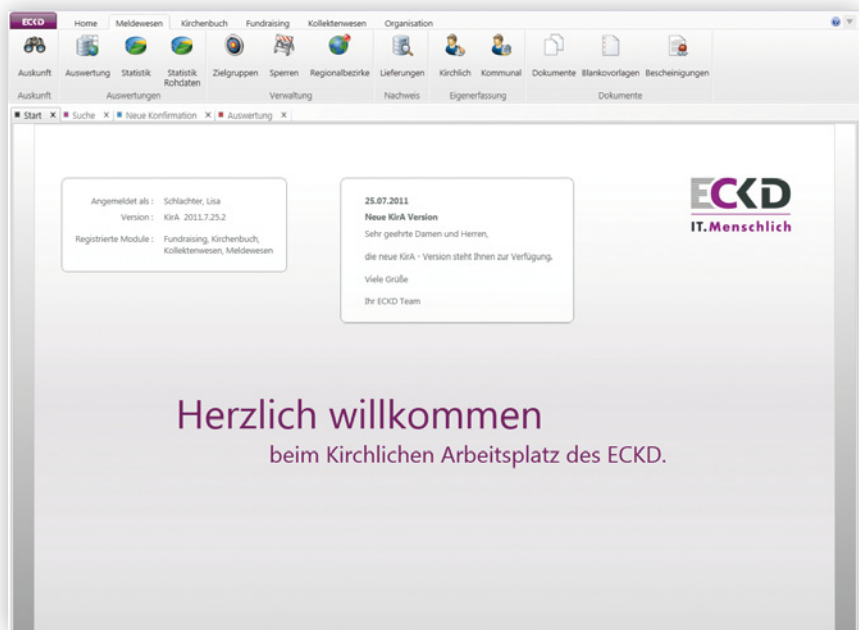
ECKD

Home | Meldewesen | Kirchenbuch | Fundraising | Kollektenwesen | Organisation

Auskunft
Auskunft

Auswertung | Statistik | Statistik Rohdaten
Auswertungen

Zielgruppen | Sperren | Regionalbezirke
Verwaltung

Lieferungen
Nachweis

Kirchlich | Kommunal
Eigenerfassung

Dokumente | Blankovorlagen | Bescheinigungen
Dokumente

Start × | Suche × | Neue Konfirmation × | Auswertung ×

| | |
|---|---|
| Angemeldet als : | Schlachter, Lisa |
| Version : | KirA 2011.7.25.2 |
| Registrierte Module : | Fundraising, Kirchenbuch, Kollektenwesen, Meldewesen |

25.07.2011
Neue KirA Version
Sehr geehrte Damen und Herren,

die neue KirA - Version steht Ihnen zur Verfügung.

Viele Grüße

Ihr ECKD Team

ECKD
IT.Menschlich

Herzlich willkommen
beim Kirchlichen Arbeitsplatz des ECKD.